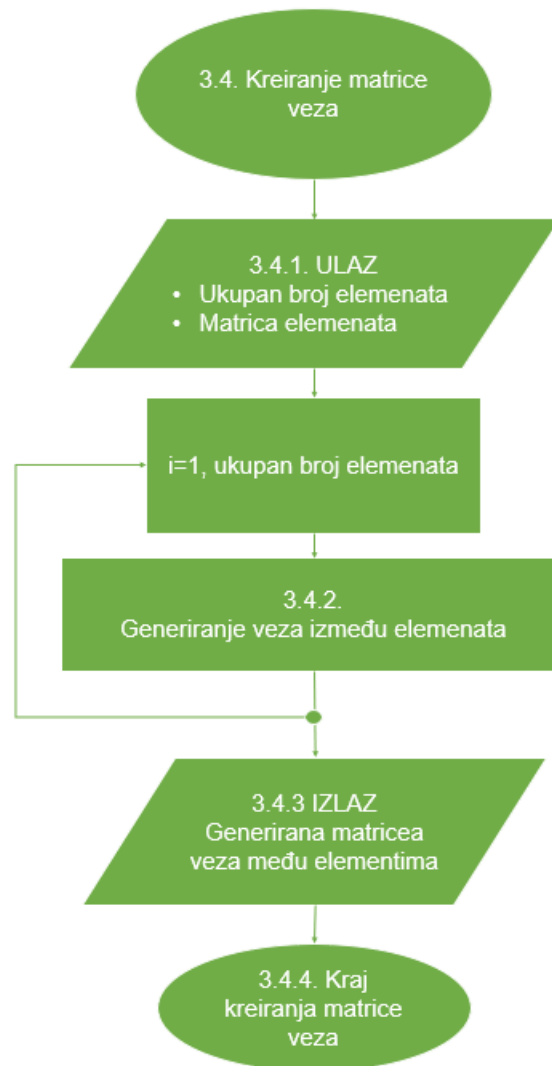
3.4. Kreiranje matrice veza

3.4.1. ULAZ
• Ukupan broj elemenata
• Matrica elemenata

i=1, ukupan broj elemenata

3.4.2.
Generiranje veza između elemenata

3.4.3 IZLAZ
Generirana matricea veza među elementima

3.4.4. Kraj kreiranja matrice veza